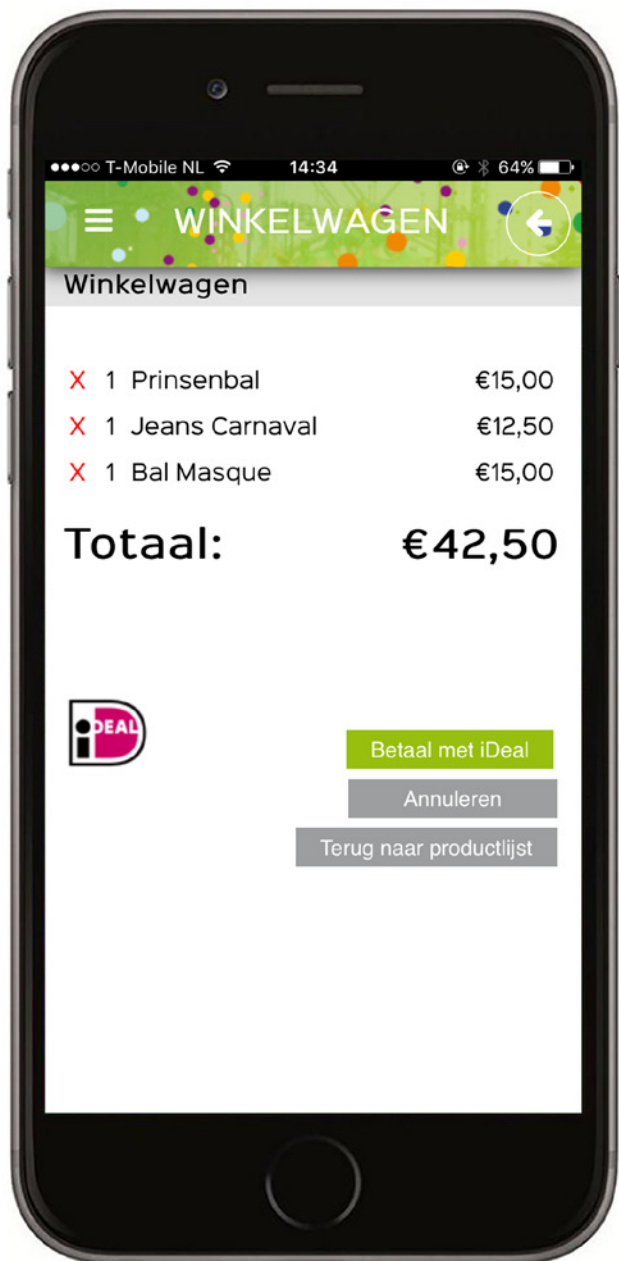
●●●○○ T-Mobile NL 14:34 64%

WINKELWAGEN

Winkelwagen

X 1 Prinsenbal €15,00

X 1 Jeans Carnaval €12,50

X 1 Bal Masque €15,00

Totaal: €42,50

iDEAL

Betaal met iDeal

Annuleren

Terug naar productlijst